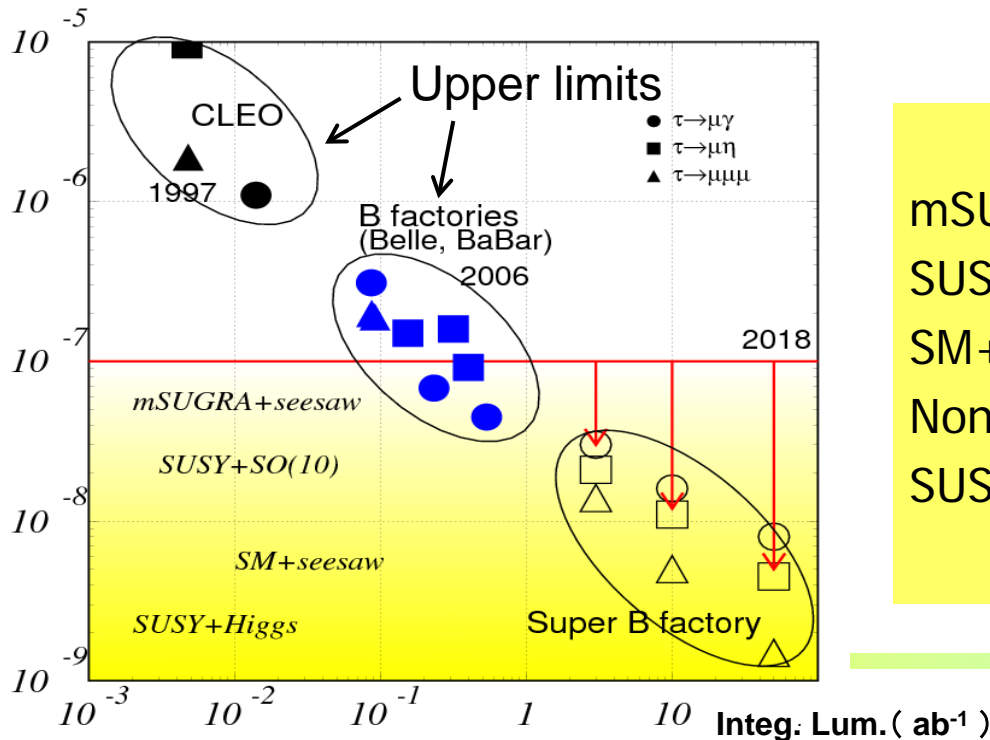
$10^{-5}$

$10^{-6}$

$10^{-7}$

$10^{-8}$

$10^{-9}$

Upper limits

CLEO

1997

● $\tau\rightarrow\mu\gamma$
■ $\tau\rightarrow\mu\eta$
▲ $\tau\rightarrow\mu\mu\mu$

B factories
(Belle, BaBar)

2006

2018

mSUGRA+seesaw

SUSY+SO(10)

SM+seesaw

SUSY+Higgs

Super B factory

$10^{-3}$ $10^{-2}$ $10^{-1}$ 1 10

Integ. Lum.( $ab^{-1}$ )

mSU
SUS
SM+
Non
SUS